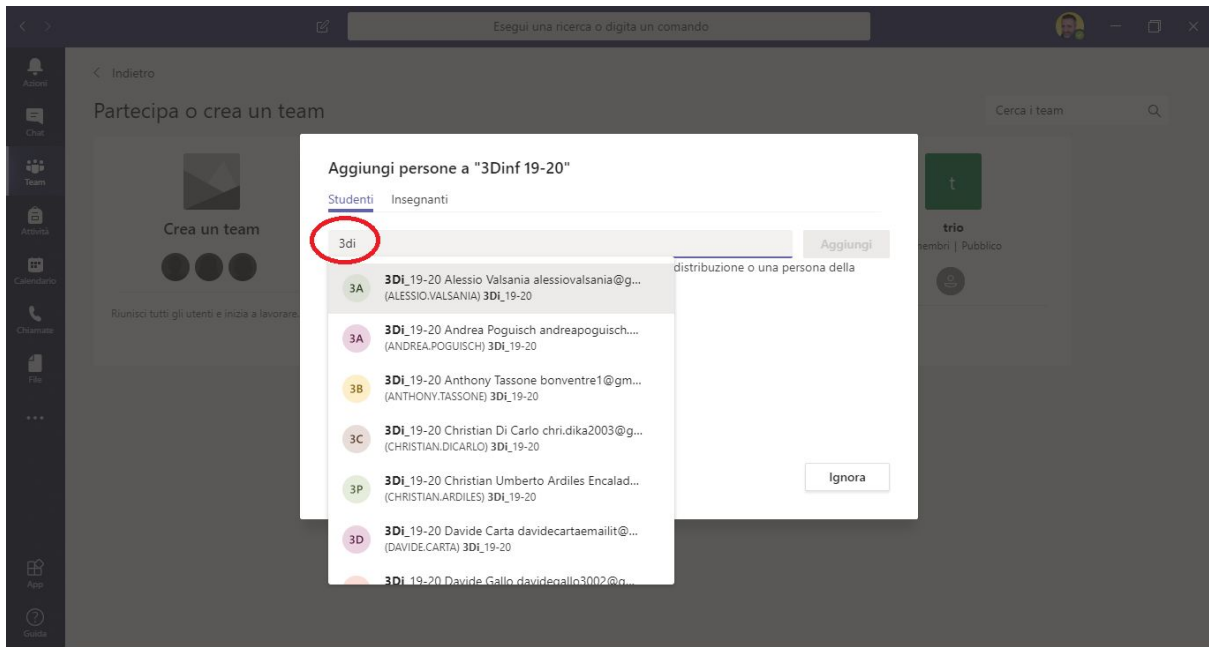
Esegui una ricerca o digita un comando

Azioni
Chat
Team
Attività
Calendario
Chiamate
File
...
App
Guida

< Indietro

Partecipa o crea un team

Cerca i team

Crea un team

Riunisci tutti gli utenti e inizia a lavorare.

t
trio
embri | Pubblico

Aggiungi persone a "3Dinf 19-20"

Studenti Insegnanti

3di

Aggiungi

distribuzione o una persona della

3A 3Di_19-20 Alessio Valsania alessiovalsania@g...
(ALESSIO.VALSANIA) 3Di_19-20

3A 3Di_19-20 Andrea Poguisch andreapoguisch....
(ANDREA.POGUISCH) 3Di_19-20

3B 3Di_19-20 Anthony Tassone bonventre1@gm...
(ANTHONY.TASSONE) 3Di_19-20

3C 3Di_19-20 Christian Di Carlo chri.dika2003@g...
(CHRISTIAN.DICARLO) 3Di_19-20

3P 3Di_19-20 Christian Umberto Ardiles Encalad...
(CHRISTIAN.ARDILES) 3Di_19-20

3D 3Di_19-20 Davide Carta davidecartaemailit@...
(DAVIDE.CARTA) 3Di_19-20

3Di_19-20 Davide Gallo davidegallo3002@g...

Ignora